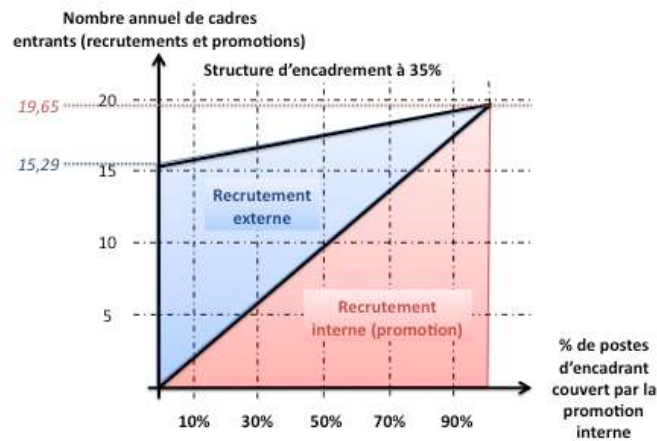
Nombre annuel de cadres entrants (recrutements et promotions)

Structure d'encadrement à 35%

19,65

15,29

20

15

10

5

Recrutement externe

Recrutement interne (promotion)

% de postes d'encadrant couvert par la promotion interne

10%

30%

50%

70%

90%